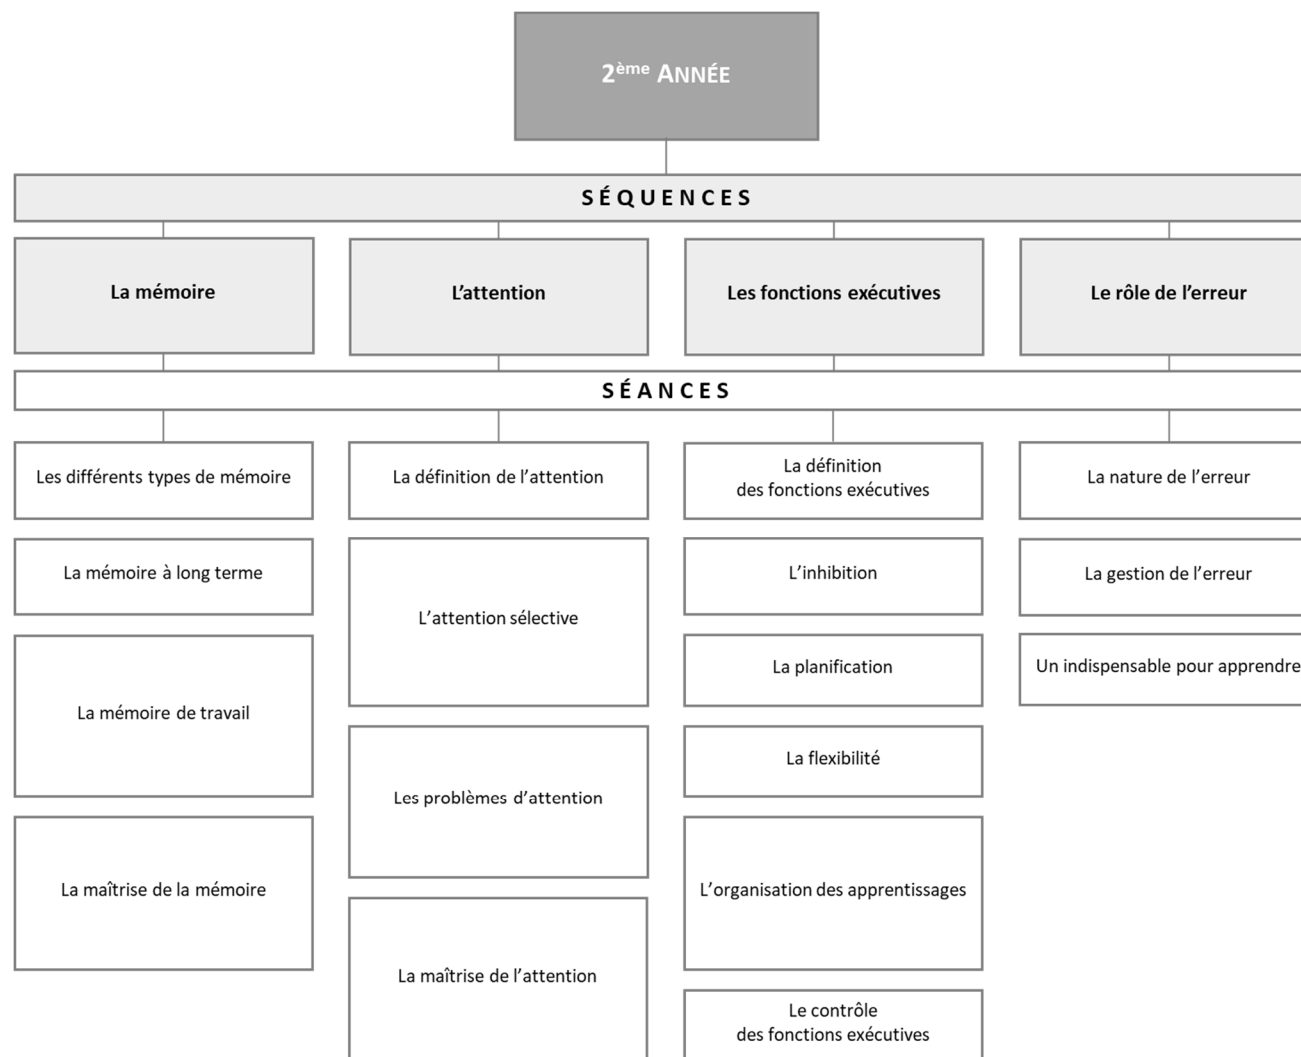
2ème ANNÉE

SÉQUENCES

La mémoire

L'attention

Les fonctions exécutives

Le rôle de l'erreur

SÉANCES

Les différents types de mémoire

La mémoire à long terme

La mémoire de travail

La maîtrise de la mémoire

La définition de l'attention

L'attention sélective

Les problèmes d'attention

La maîtrise de l'attention

La définition des fonctions exécutives

L'inhibition

La planification

La flexibilité

L'organisation des apprentissages

Le contrôle des fonctions exécutives

La nature de l'erreur

La gestion de l'erreur

Un indispensable pour apprendre